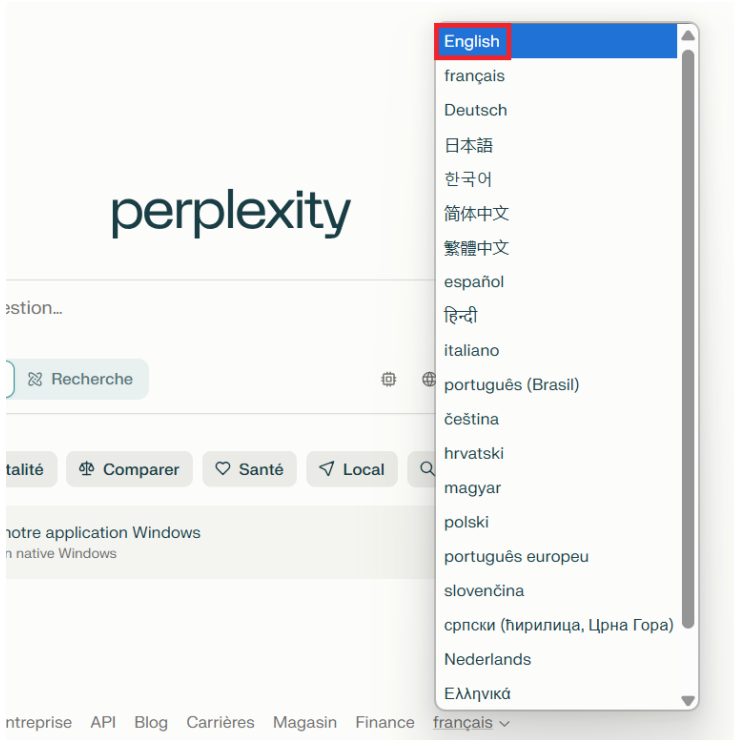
perplexity

estion...

Recherche

talité
Comparer
Santé
Local

notre application Windows
n native Windows

ntreprise API Blog Carrières Magasin Finance français

English
français
Deutsch
日本語
한국어
简体中文
繁體中文
español
हिन्दी
italiano
português (Brasil)
čeština
hrvatski
magyar
polski
português europeu
slovenčina
српски (ћирилица, Црна Гора)
Nederlands
Ελληνικά